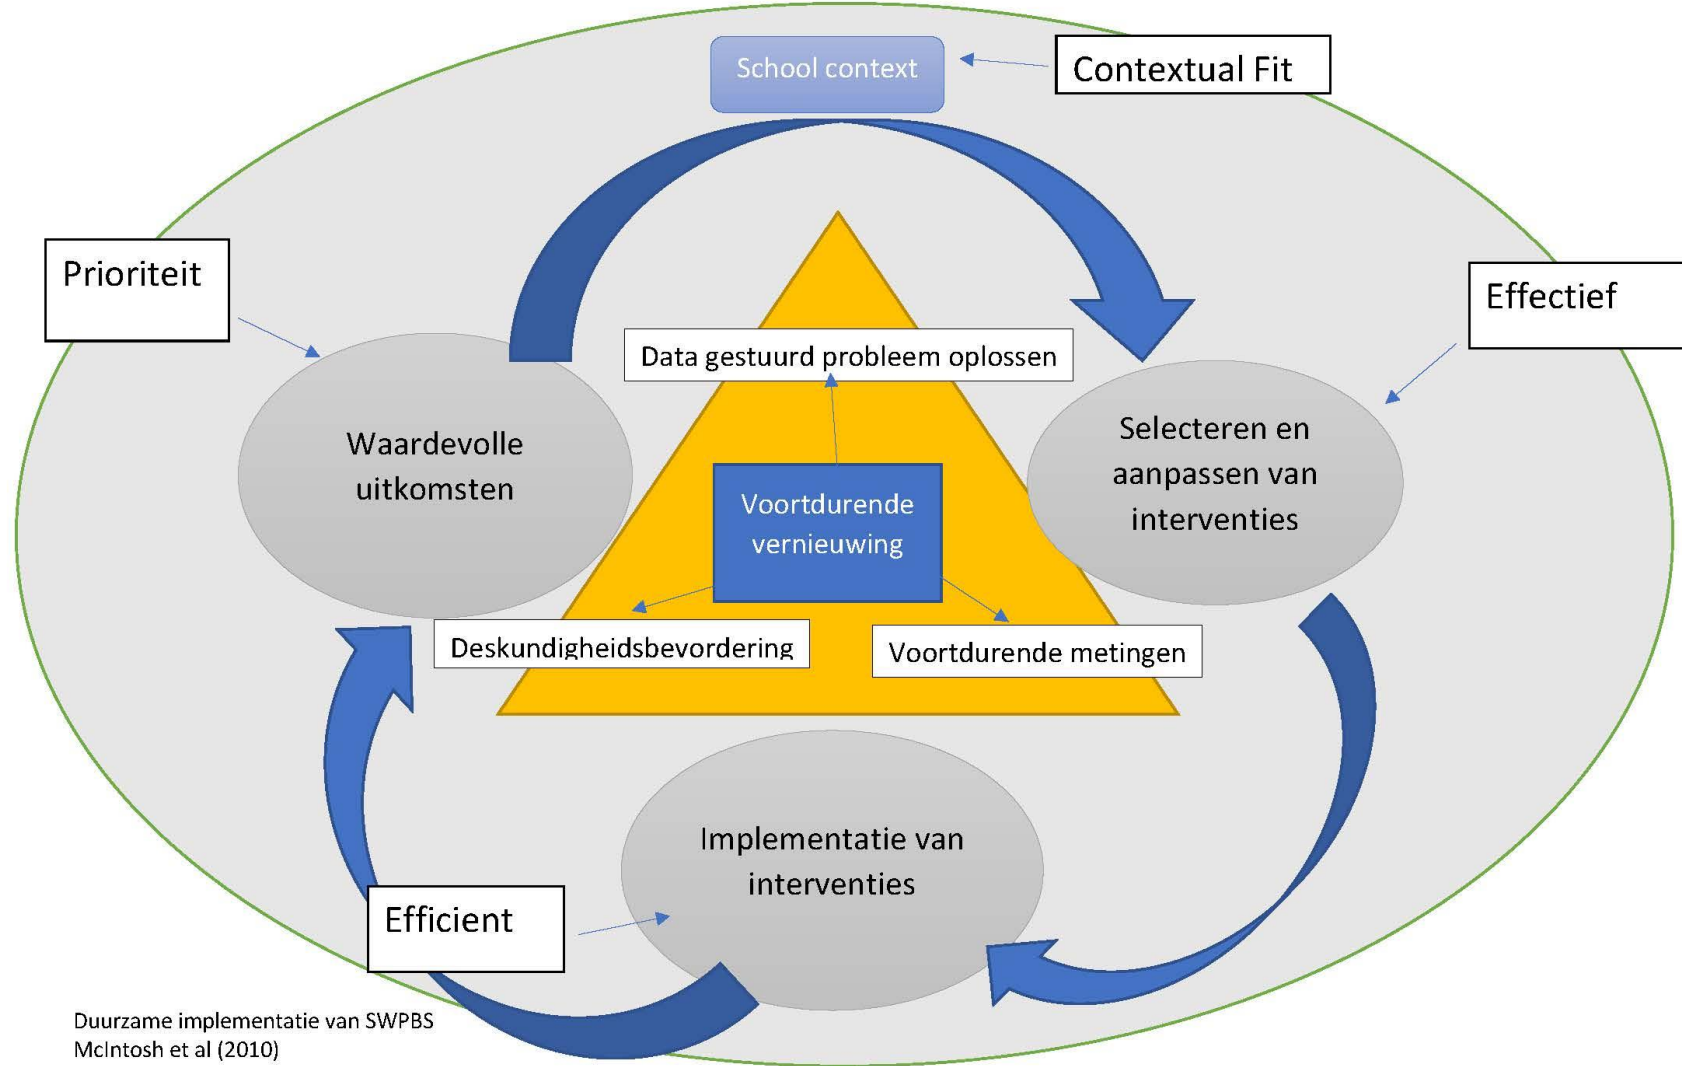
School context

Contextual Fit

Prioriteit

Effectief

Data gestuurd probleem oplossen

Waardevolle uitkomsten

Selecteren en aanpassen van interventies

Voortdurende vernieuwing

Deskundigheidsbevordering

Voortdurende metingen

Implementatie van interventies

Efficient

Duurzame implementatie van SWPBS
McIntosh et al (2010)